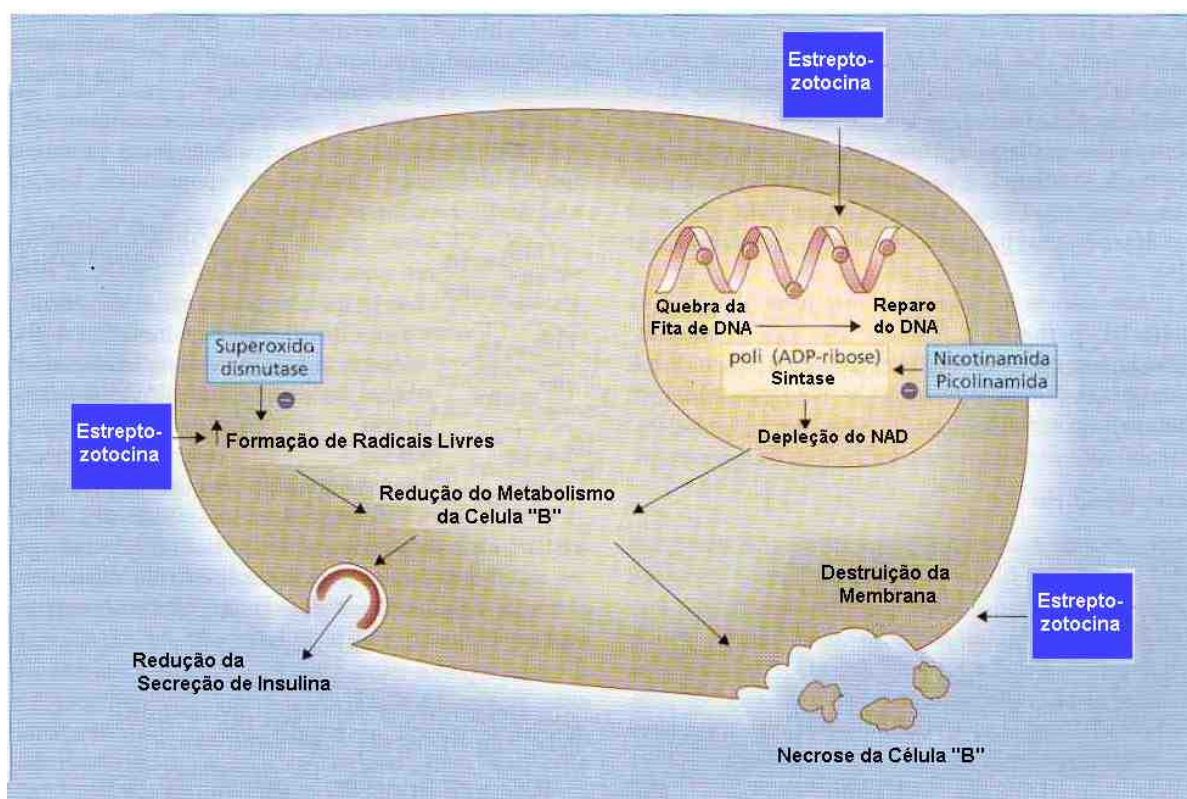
Estreptozotocina

Quebra da Fita de DNA

Reparo do DNA

poli (ADP-ribose) Sintase

Nicotinamida Picolinamida

Depleção do NAD

Superoxido dismutase

Estreptozotocina

Formação de Radicais Livres

Redução do Metabolismo da Celula "B"

Destruição da Membrana

Estreptozotocina

Redução da Secreção de Insulina

Necrose da Célula "B"